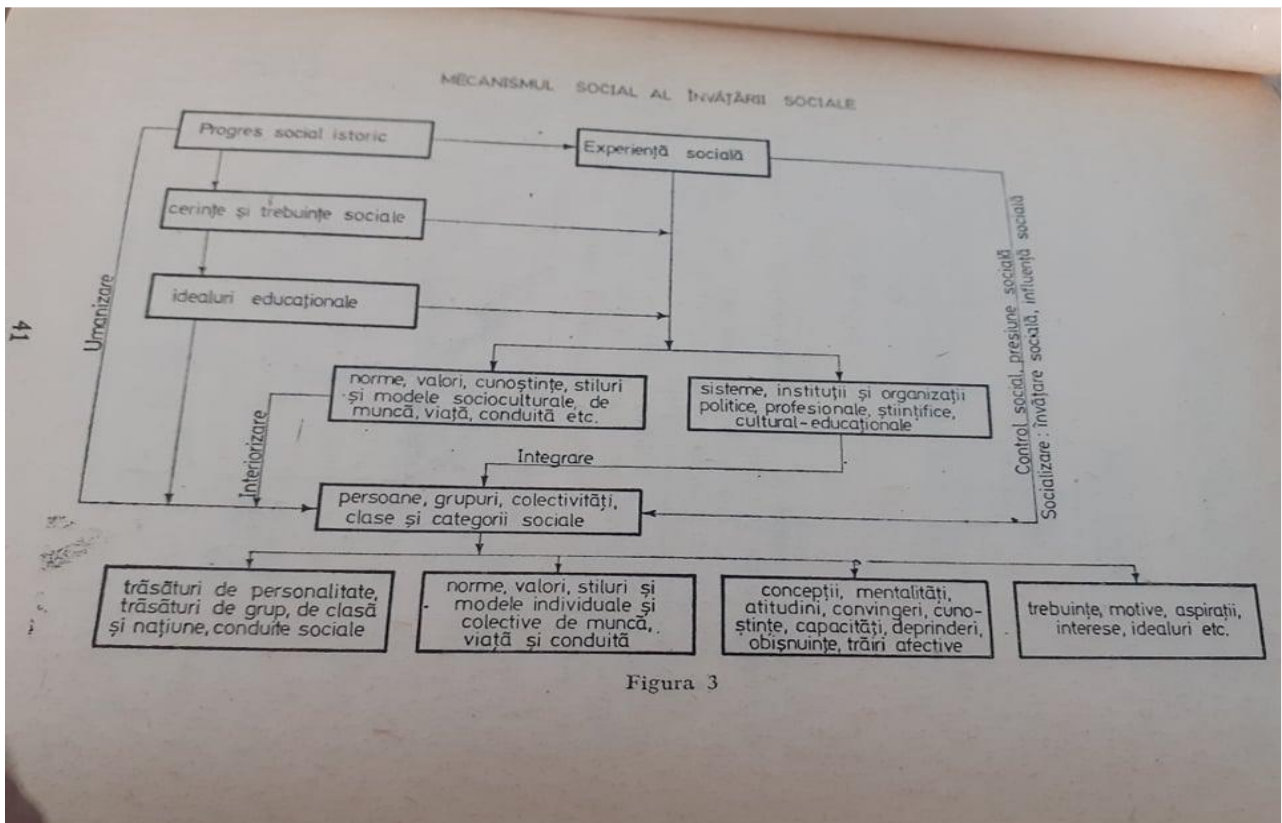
MECANISMUL SOCIAL AL ÎNVĂŢĂRII SOCIALE

Progres social istoric

Experienţă socială

cerinţe şi trebuinţe sociale

idealuri educaţionale

Umanizare

Control social, presiune socială

Socializare: învăţare socială, influenţă socială

41

norme, valori, cunoştinţe, stiluri şi modele socioculturale, de muncă, viaţă, conduită etc.

sisteme, instituţii şi organizaţii politice, profesionale, ştiinţifice, cultural-educaţionale

Interiorizare

Integrare

persoane, grupuri, colectivităţi, clase şi categorii sociale

trăsături de personalitate, trăsături de grup, de clasă şi naţiune, conduite sociale

norme, valori, stiluri şi modele individuale şi colective de muncă, viaţă şi conduită

concepţii, mentalităţi, atitudini, convingeri, cunoştinţe, capacităţi, deprinderi, obişnuinţe, trăiri afective

trebuinţe, motive, aspiraţii, interese, idealuri etc.

Figura 3